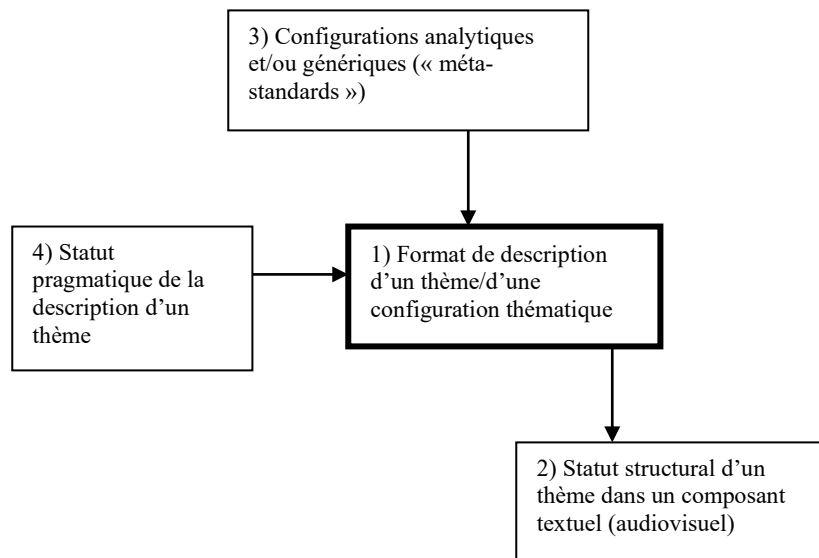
3) Configurations analytiques et/ou génériques (« méta-standards »)

4) Statut pragmatique de la description d’un thème

1) Format de description d’un thème/d’une configuration thématique

2) Statut structural d’un thème dans un composant textuel (audiovisuel)